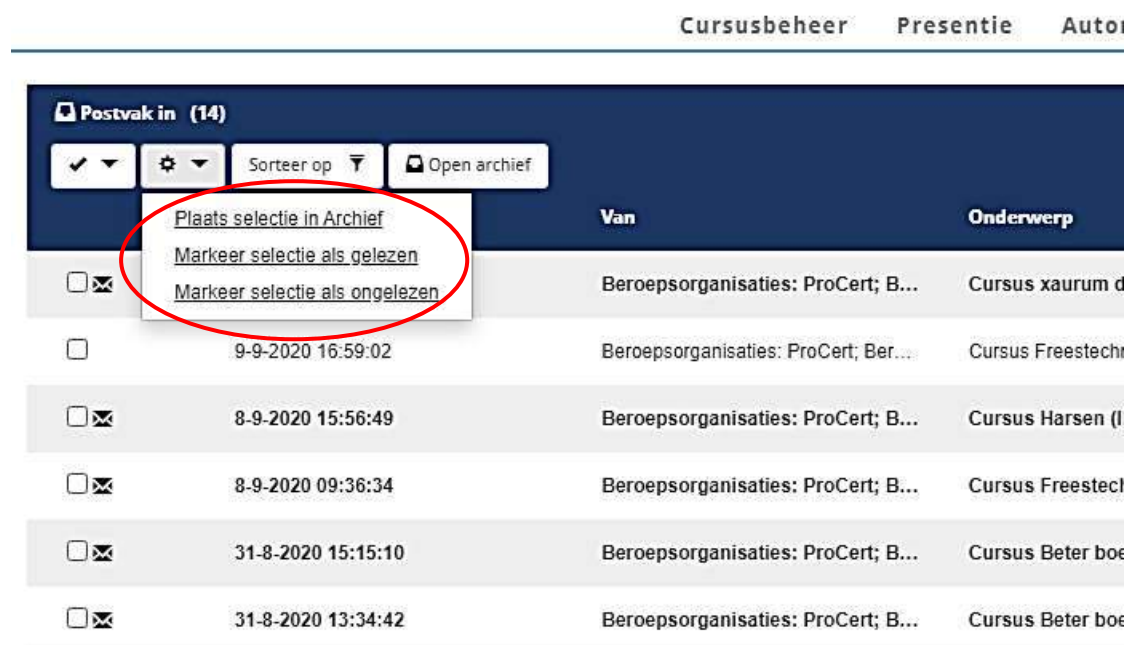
Cursusbeheer Presentie Autor

Postvak in (14)

Sorteer op

Open archief

Plaats selectie in Archief
Markeer selectie als gelezen
Markeer selectie als ongelezen

| | | Van | Onderwerp |
|---|---|---|---|
| | | Beroepsorganisaties: ProCert; B... | Cursus xaurum d |
| | 9-9-2020 16:59:02 | Beroepsorganisaties: ProCert; Ber... | Cursus Freestechr |
| | 8-9-2020 15:56:49 | Beroepsorganisaties: ProCert; B... | Cursus Harsen (I |
| | 8-9-2020 09:36:34 | Beroepsorganisaties: ProCert; B... | Cursus Freestech |
| | 31-8-2020 15:15:10 | Beroepsorganisaties: ProCert; B... | Cursus Beter boe |
| | 31-8-2020 13:34:42 | Beroepsorganisaties: ProCert; B... | Cursus Beter boe |